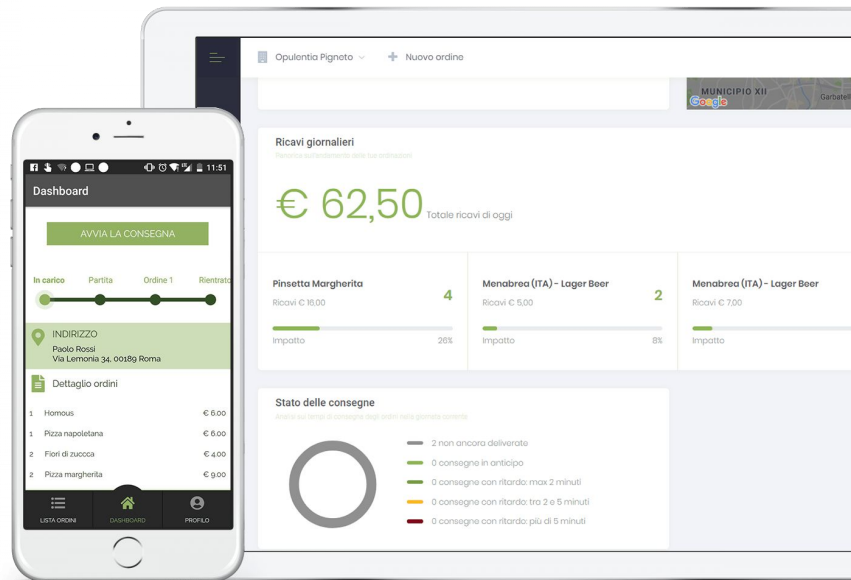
Opulentia Pigneto
Nuovo ordine

MUNICIPIO XII
Garbatella
Google

Ricavi giornalieri
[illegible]

€ 62,50 Totale ricavi di oggi

Pinsetta Margherita
Ricavi € 16,00
4
Impatto
26%

Menabrea (ITA) - Lager Beer
Ricavi € 5,00
2
Impatto
8%

Menabrea (ITA) - Lager Beer
Ricavi € 7,00
Impatto

Stato delle consegne
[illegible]

2 non ancora deliverate
0 consegne in anticipo
0 consegne con ritardo: max 2 minuti
0 consegne con ritardo: tra 2 e 5 minuti
0 consegne con ritardo: più di 5 minuti

11:51
Dashboard

AVVIA LA CONSEGNA

In carico
Partita
Ordine 1
Rientrato

INDIRIZZO
Paolo Rossi
Via Lemonia 34, 00189 Roma

Dettaglio ordini

| | | |
|---|---|---|
| 1 | Homous | € 6.00 |
| 1 | Pizza napoletana | € 6.00 |
| 2 | Fiori di zucca | € 4.00 |
| 2 | Pizza margherita | € 9.00 |

LISTA ORDINI
DASHBOARD
PROFILO